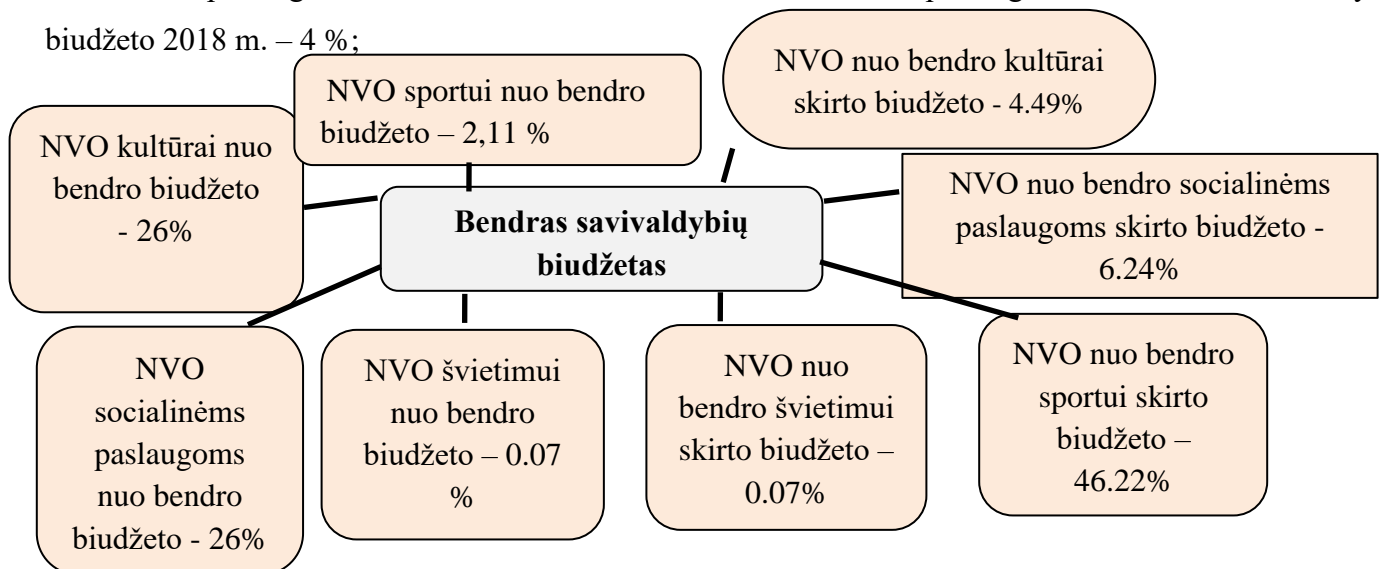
biudžeto 2018 m. – 4 %;

NVO sportui nuo bendro biudžeto – 2,11 %

NVO nuo bendro kultūrai skirto biudžeto - 4.49%

NVO kultūrai nuo bendro biudžeto - 26%

Bendras savivaldybių biudžetas

NVO nuo bendro socialinėms paslaugoms skirto biudžeto - 6.24%

NVO socialinėms paslaugoms nuo bendro biudžeto - 26%

NVO švietimui nuo bendro biudžeto – 0.07 %

NVO nuo bendro švietimui skirto biudžeto – 0.07%

NVO nuo bendro sportui skirto biudžeto – 46.22%